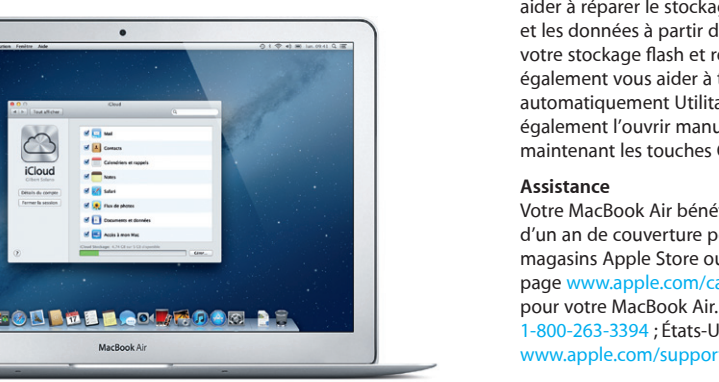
aider à réparer le stockag
et les données à partir d
votre stockage flash et re
également vous aider à r
automatiquement Utilita
également l'ouvrir manu
maintenant les touches C

Assistance

Votre MacBook Air bénéf
d'un an de couverture p
magasins Apple Store ou
page www.apple.com/ca
pour votre MacBook Air.
1-800-263-3394 ; États-U
www.apple.com/suppor

iCloud

Tout afficher

Mail

Contacts

Calendriers et rappels

Notes

Safari

Flux de photos

Documents et données

Accès à mon Mac

iCloud

Détails du compte

Fermer la session

Gérer...

MacBook Air